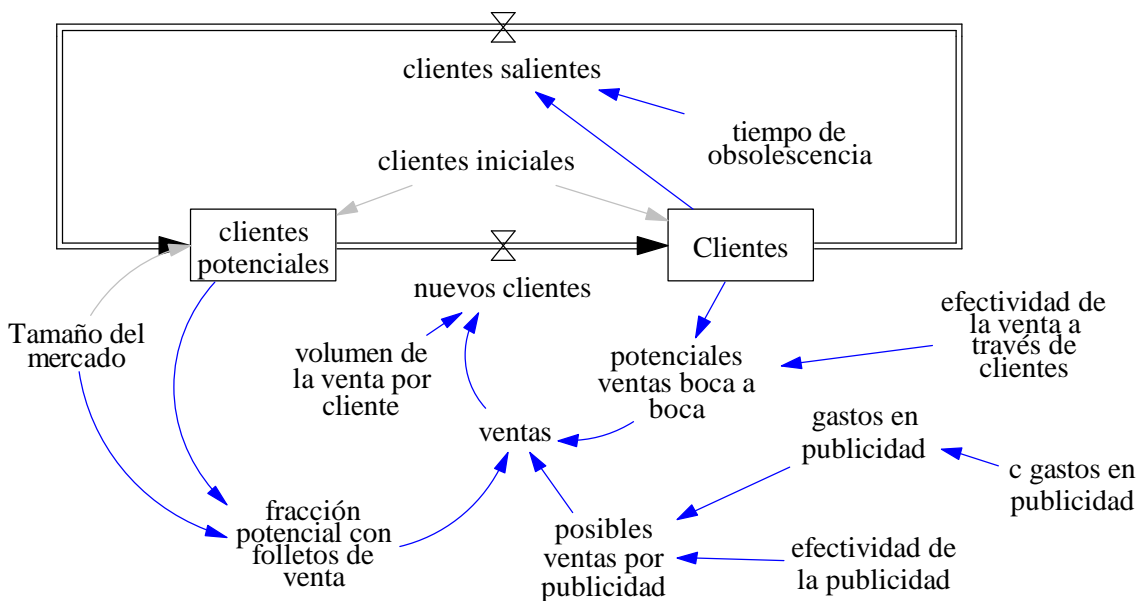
clientes salientes

tiempo de obsolescencia

clientes iniciales

clientes potenciales

Clientes

nuevos clientes

Tamaño del mercado

volumen de la venta por cliente

potenciales ventas boca a boca

efectividad de la venta a través de clientes

ventas

gastos en publicidad

c gastos en publicidad

fracción potencial con folletos de venta

posibles ventas por publicidad

efectividad de la publicidad